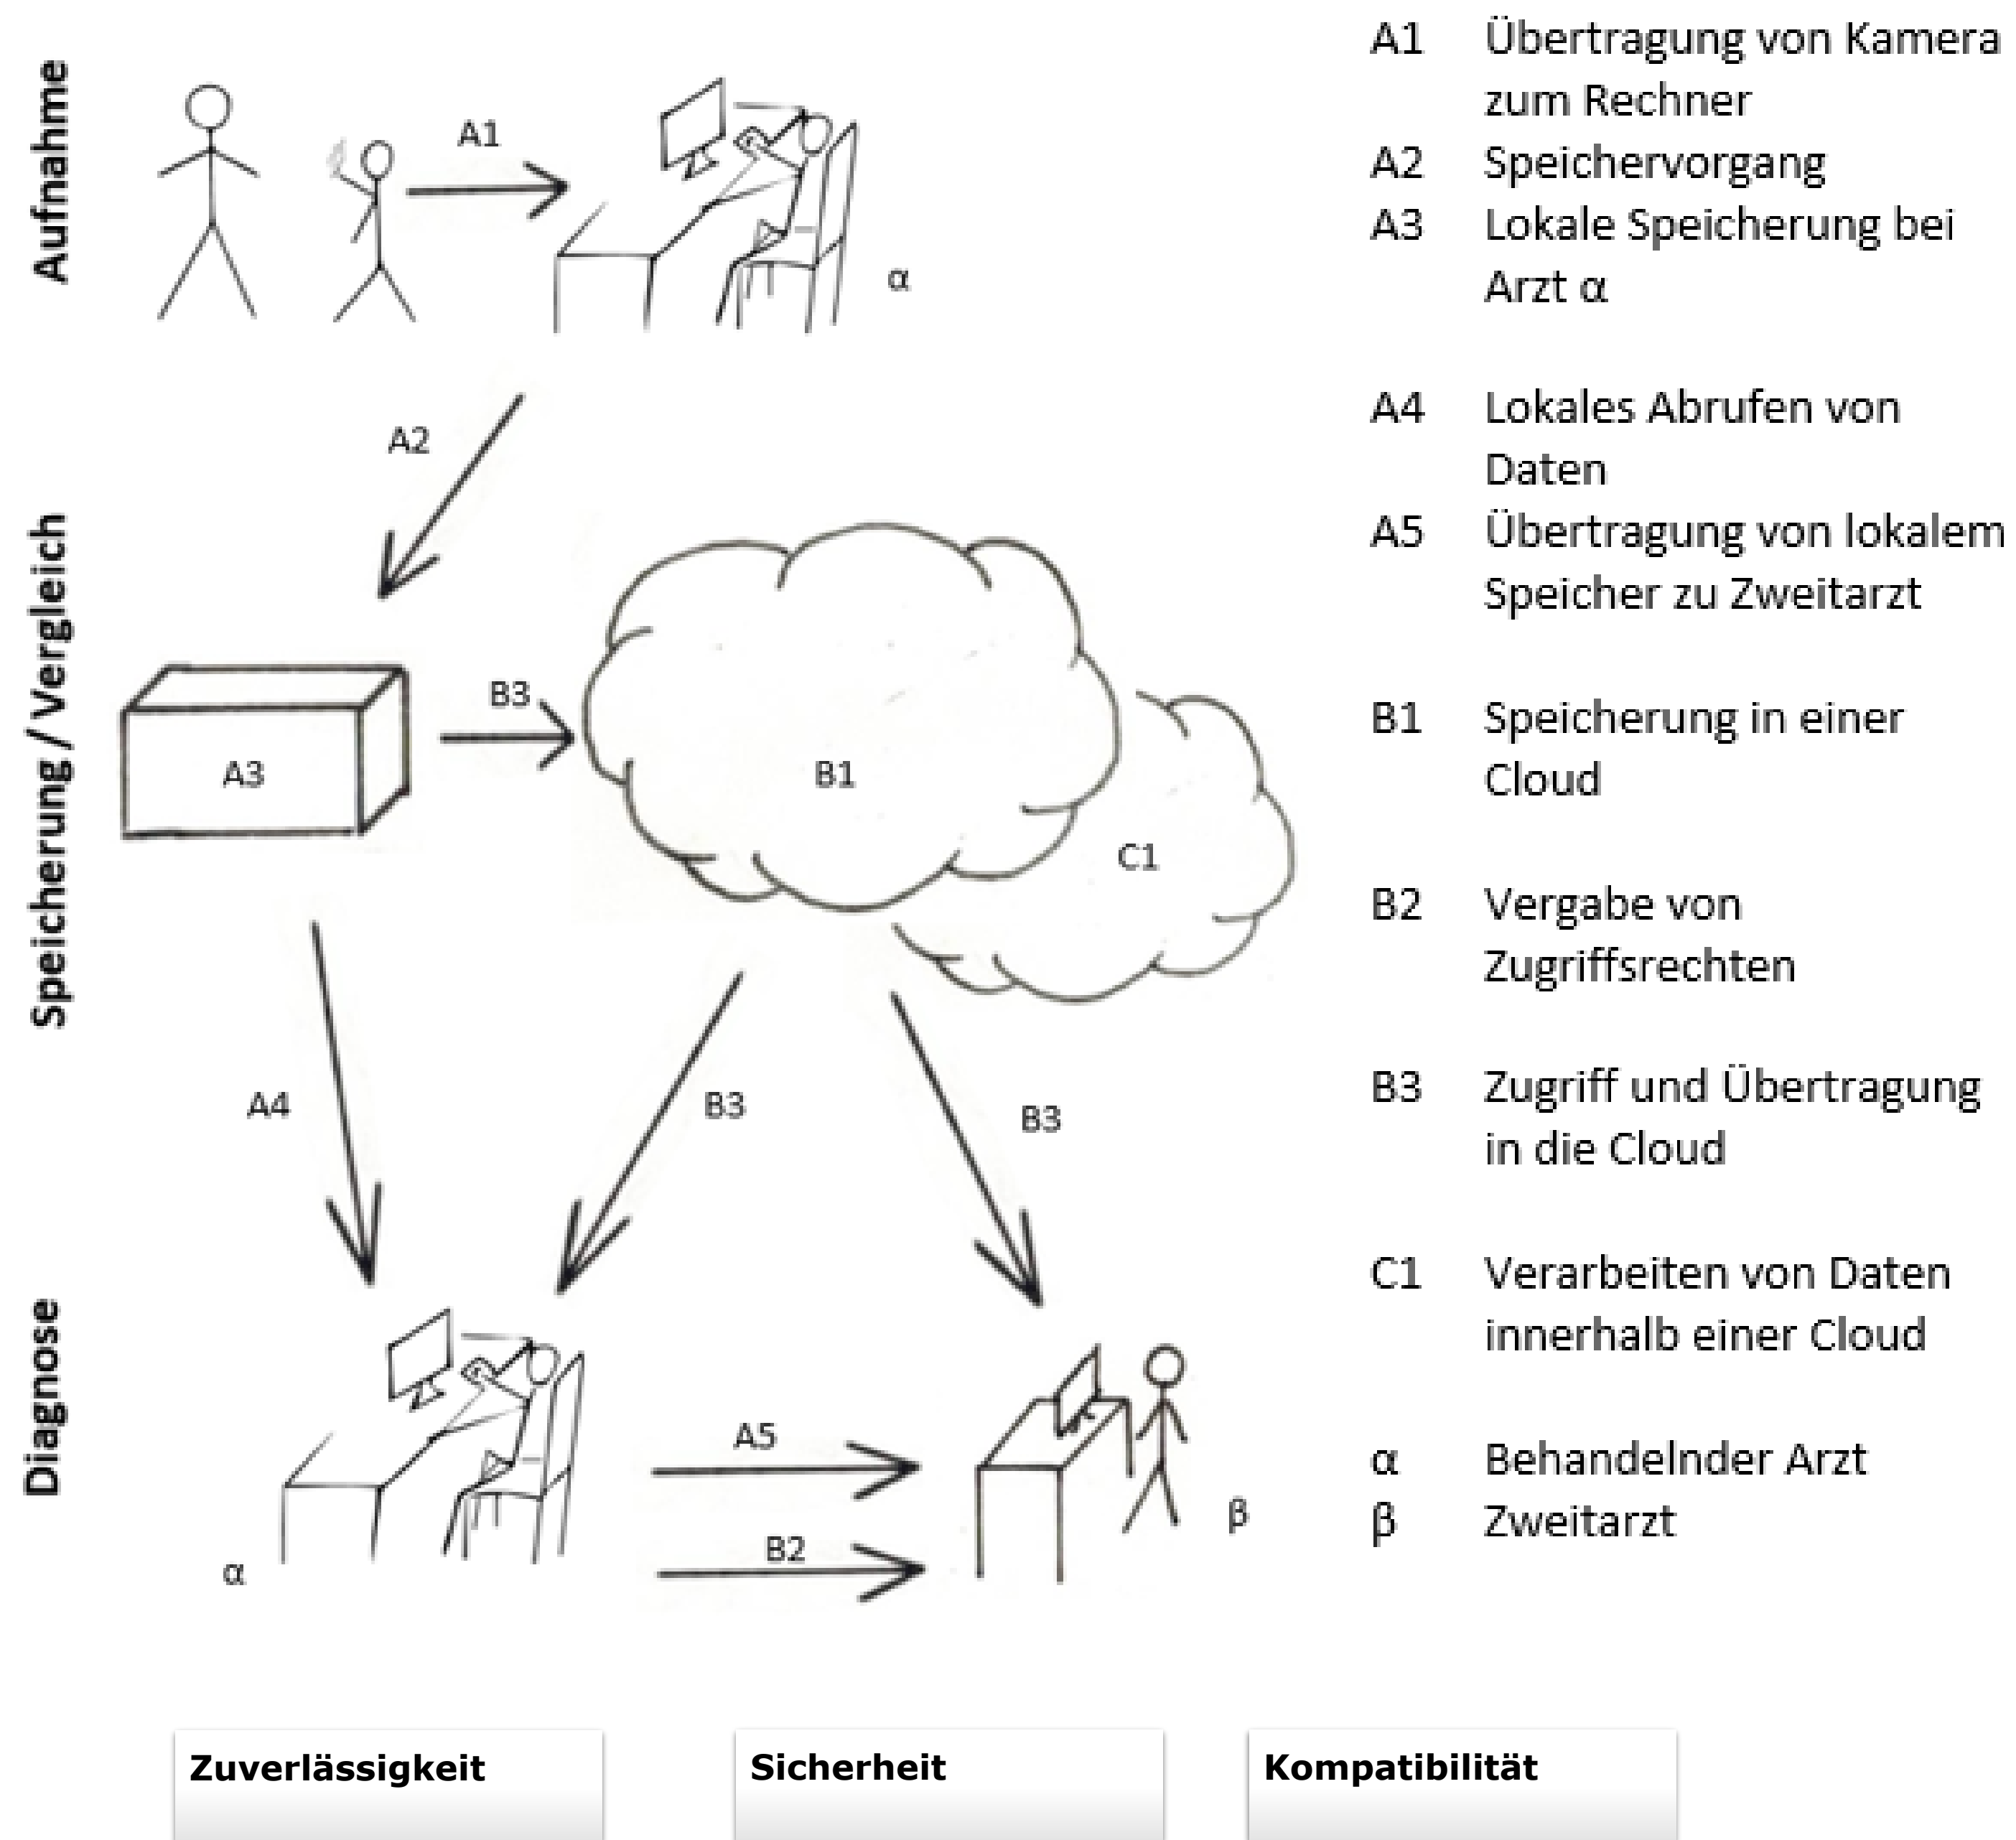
Aufnahme

A1

α

A2

Speicherung / Vergleich

A3

B3

B1

C1

A4

B3

B3

Diagnose

A5

B2

α

β

A1 Übertragung von Kamera zum Rechner
A2 Speichervorgang
A3 Lokale Speicherung bei Arzt α

A4 Lokales Abrufen von Daten
A5 Übertragung von lokalem Speicher zu Zweitarzt

B1 Speicherung in einer Cloud

B2 Vergabe von Zugriffsrechten

B3 Zugriff und Übertragung in die Cloud

C1 Verarbeiten von Daten innerhalb einer Cloud

α Behandelnder Arzt
β Zweitarzt

Zuverlässigkeit

Sicherheit

Kompatibilität